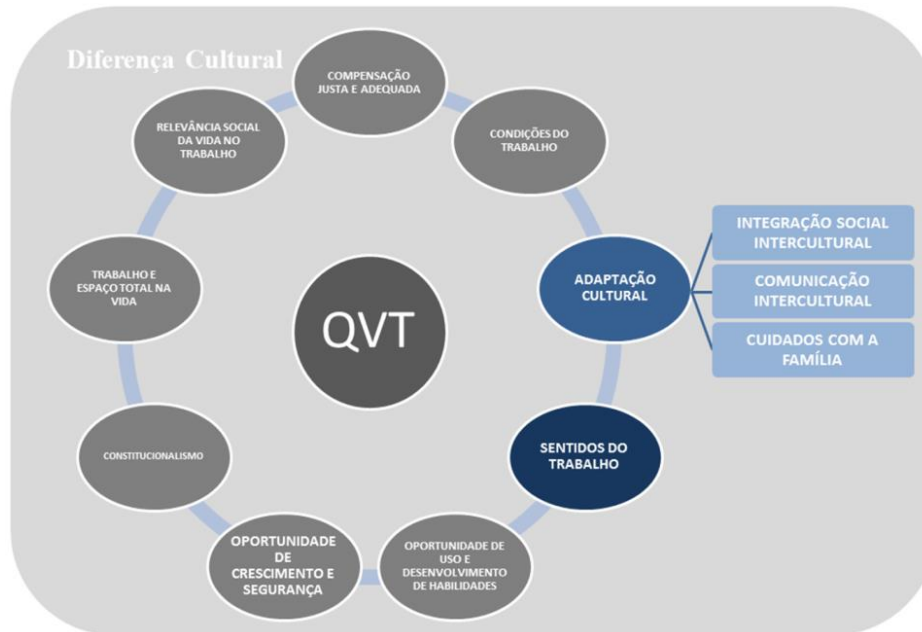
Diferença Cultural

COMPENSAÇÃO JUSTA E ADEQUADA

CONDIÇÕES DO TRABALHO

ADAPTAÇÃO CULTURAL

INTEGRAÇÃO SOCIAL INTERCULTURAL

COMUNICAÇÃO INTERCULTURAL

CUIDADOS COM A FAMÍLIA

SENTIDOS DO TRABALHO

OPORTUNIDADE DE USO E DESENVOLVIMENTO DE HABILIDADES

OPORTUNIDADE DE CRESCIMENTO E SEGURANÇA

CONSTITUCIONALISMO

TRABALHO E ESPAÇO TOTAL NA VIDA

RELEVÂNCIA SOCIAL DA VIDA NO TRABALHO

QVT